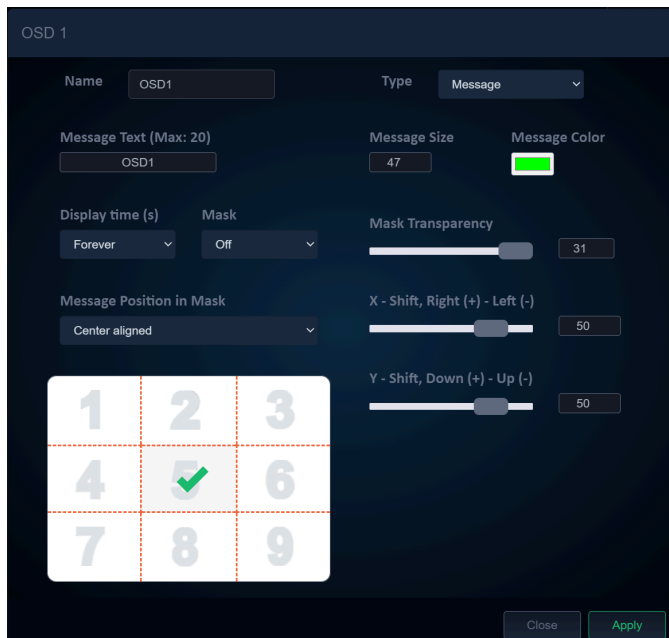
OSD 1

Name OSD1

Type Message

Message Text (Max: 20)
OSD1

Message Size
47

Message Color

Display time (s)
Forever

Mask
Off

Mask Transparency
31

Message Position in Mask
Center aligned

X - Shift, Right (+) - Left (-)
50

Y - Shift, Down (+) - Up (-)
50

| 1 | 2 | 3 |
|---|---|---|
| 4 | 5 | 6 |
| 7 | 8 | 9 |

Close
Apply